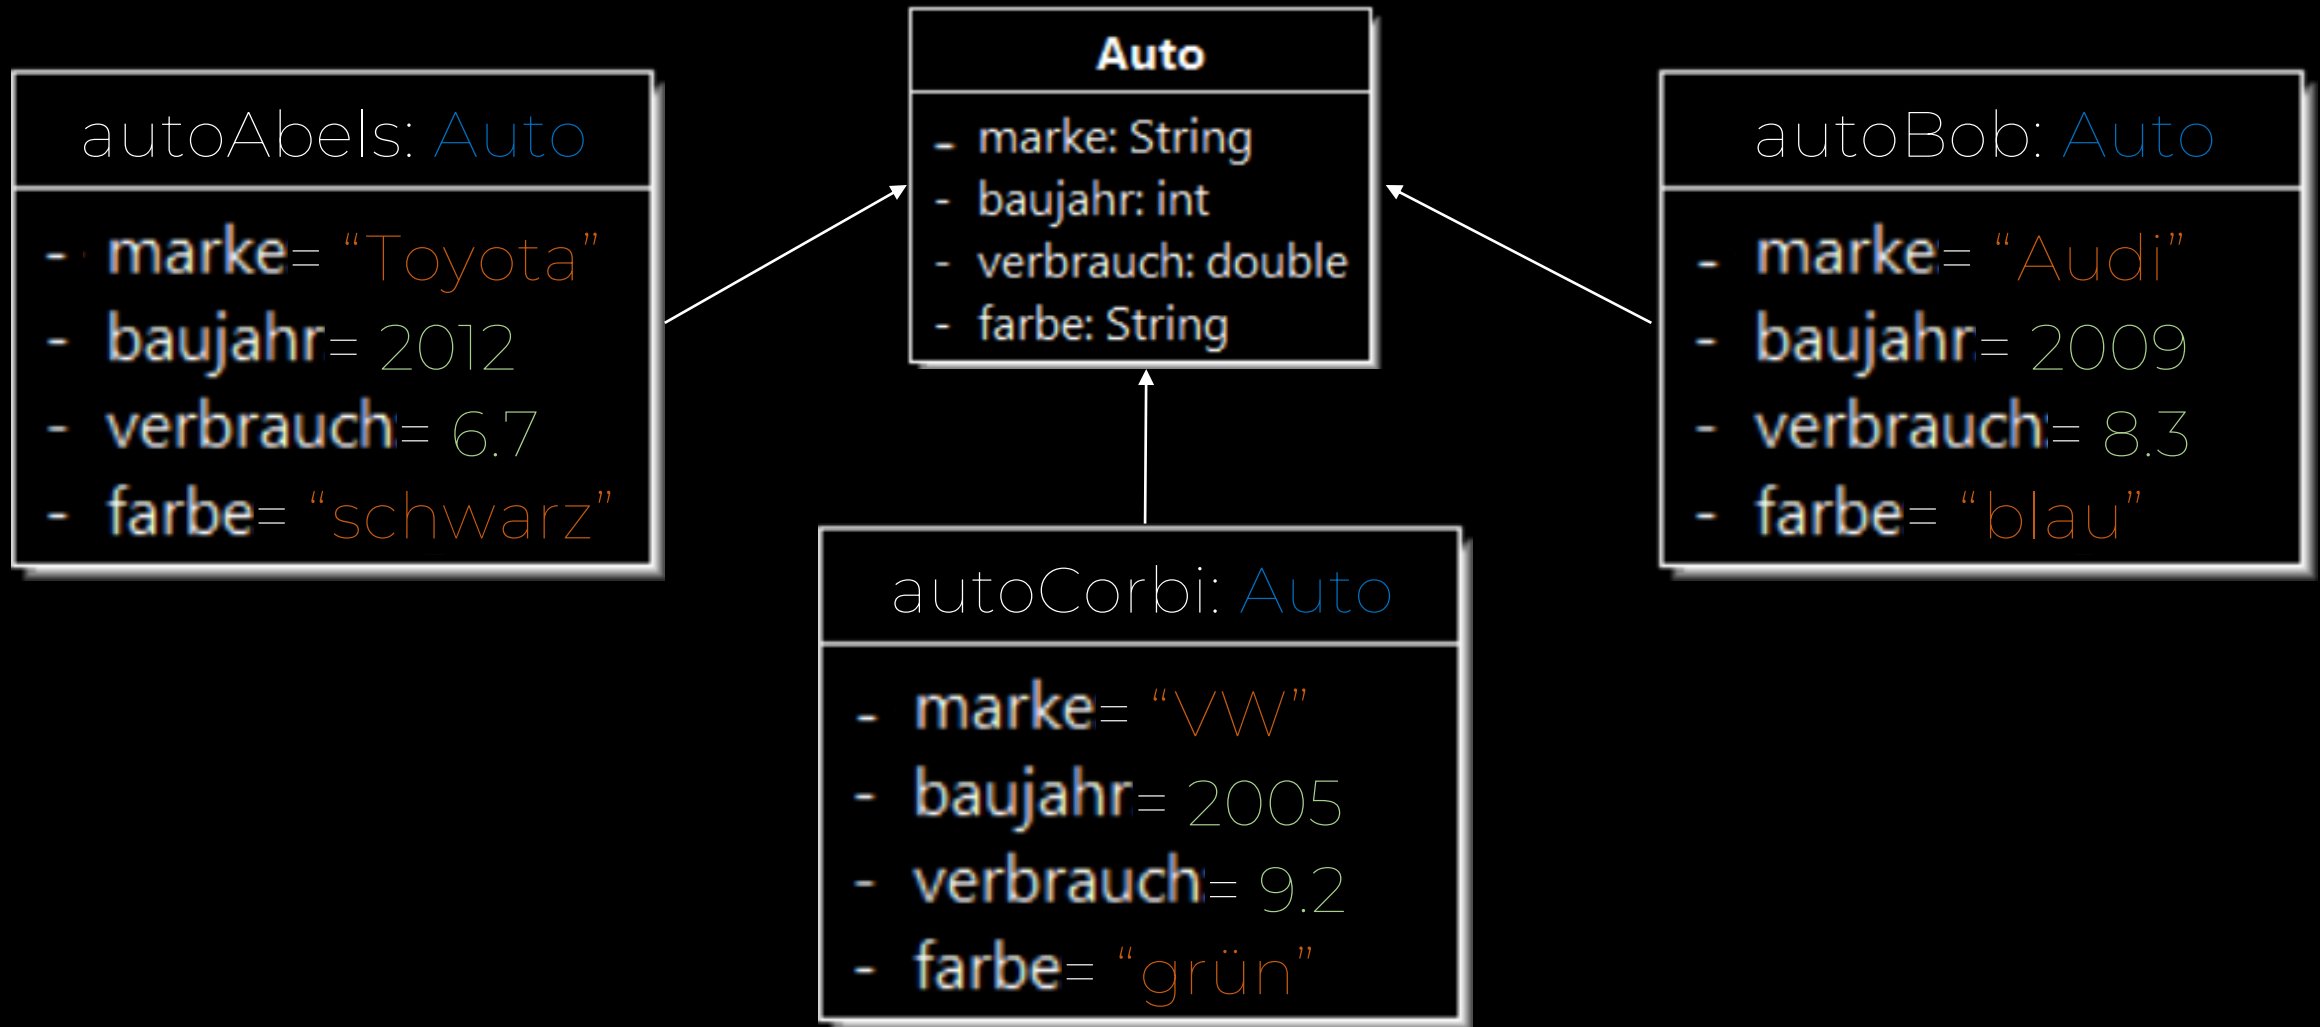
autoAbels: Auto

- marke= “Toyota”
- baujahr= 2012
- verbrauch= 6.7
- farbe= “schwarz”

Auto

- marke: String
- baujahr: int
- verbrauch: double
- farbe: String

autoBob: Auto

- marke= “Audi”
- baujahr= 2009
- verbrauch= 8.3
- farbe= “blau”

autoCorbi: Auto

- marke= “VW”
- baujahr= 2005
- verbrauch= 9.2
- farbe= “grün”